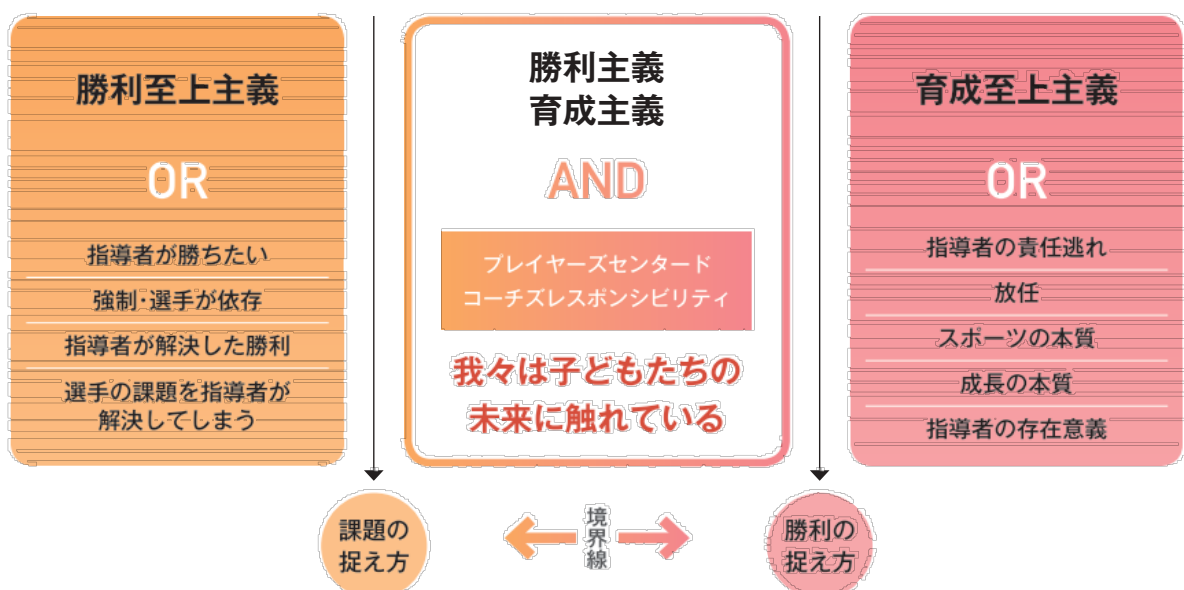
勝利至上主義

OR

指導者が勝ちたい

強制・選手が依存

指導者が解決した勝利

選手の課題を指導者が解決してしまう

勝利主義
育成主義

AND

プレイヤーズセンタード
コーチズレスポンシビリティ

我々は子どもたちの未来に触れている

育成至上主義

OR

指導者の責任逃れ

放任

スポーツの本質

成長の本質

指導者の存在意義

課題の捉え方

境界線

勝利の捉え方